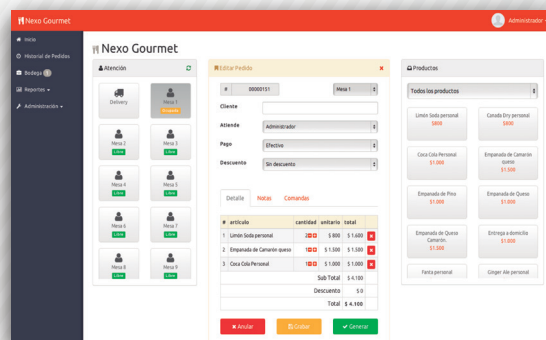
Nexo Gourmet
Administrador

Inicio
Historial de Pedidos
Bodega 1
Reportes
Administración

Nexo Gourmet

Atención
Delivery
Mesa 1 Ocupada
Mesa 2 Libre
Mesa 3 Libre
Mesa 4 Libre
Mesa 5 Libre
Mesa 6 Libre
Mesa 7 Libre
Mesa 8 Libre
Mesa 9 Libre

Editar Pedido
# 00000151 Mesa 1
Cliente
Atiende Administrador
Pago Efectivo
Descuento Sin descuento

Detalle Notas Comandas

| # | artículo | cantidad | unitario | total |
|---|---|---|---|---|
| 1 | Limón Soda personal | 2 | $ 800 | $ 1.600 |
| 2 | Empanada de Camarón queso | 1 | $ 1.500 | $ 1.500 |
| 3 | Coca Cola Personal | 1 | $ 1.000 | $ 1.000 |
| | | Sub Total | | $ 4.100 |
| | | Descuento | | $ 0 |
| | | Total | | $ 4.100 |

Anular Cerrar Generar

Productos
Todos los productos
Limón Soda personal $800
Canada Dry personal $800
Coca Cola Personal $1.000
Empanada de Camarón queso $1.500
Empanada de Pino $1.000
Empanada de Queso $1.000
Empanada de Queso Camarón. $1.500
Entrega a domicilio $1.000
Fanta personal
Ginger Ale personal